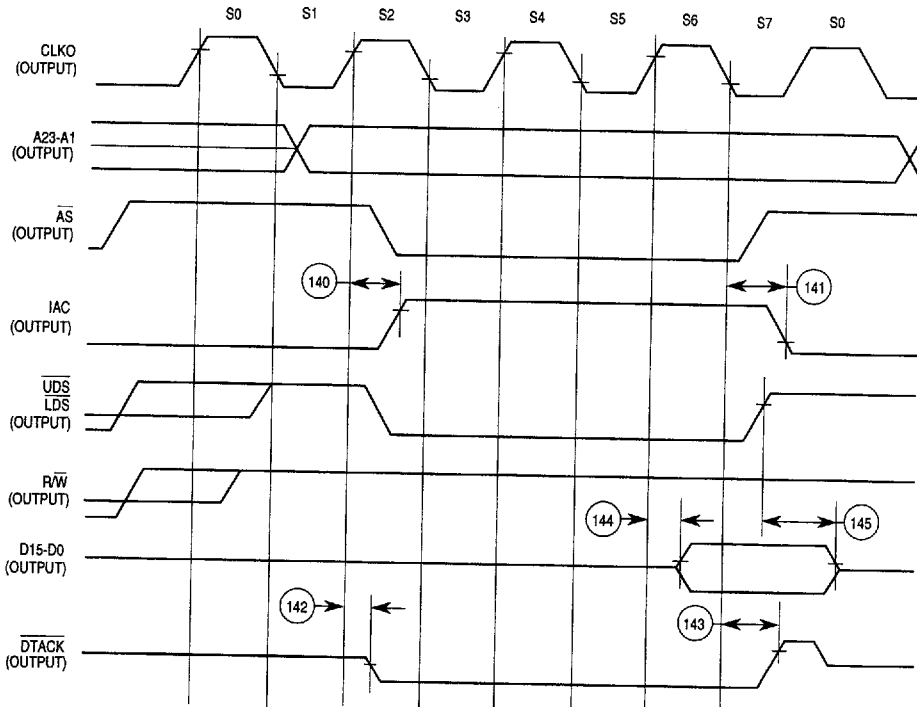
S0 S1 S2 S3 S4 S5 S6 S7 S0

CLKO (OUTPUT)

A23-A1 (OUTPUT)

$\overline{AS}$ (OUTPUT)

140

141

IAC (OUTPUT)

$\overline{UDS}$ $\overline{LDS}$ (OUTPUT)

R/$\overline{W}$ (OUTPUT)

144

145

D15-D0 (OUTPUT)

142

143

$\overline{DTACK}$ (OUTPUT)